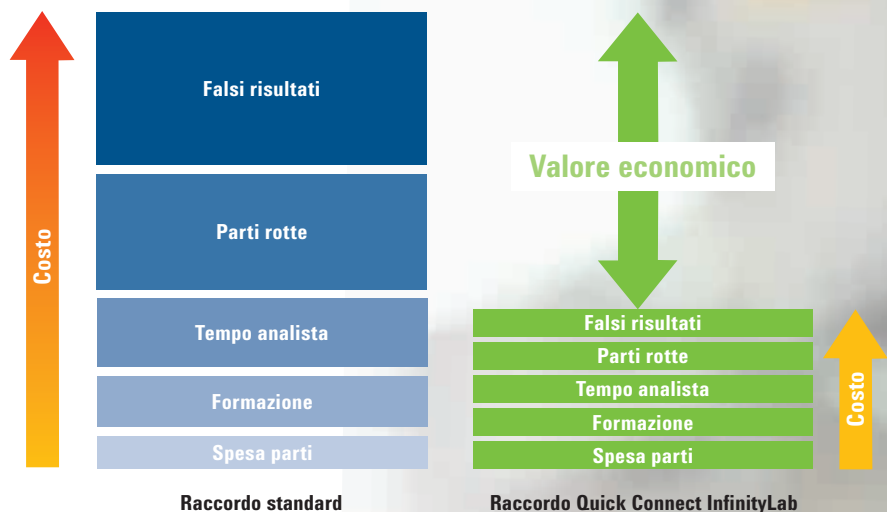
Costo

Falsi risultati

Parti rotte

Tempo analista

Formazione

Spesa parti

Raccordo standard

Valore economico

Falsi risultati

Parti rotte

Tempo analista

Formazione

Spesa parti

Costo

Raccordo Quick Connect InfinityLab